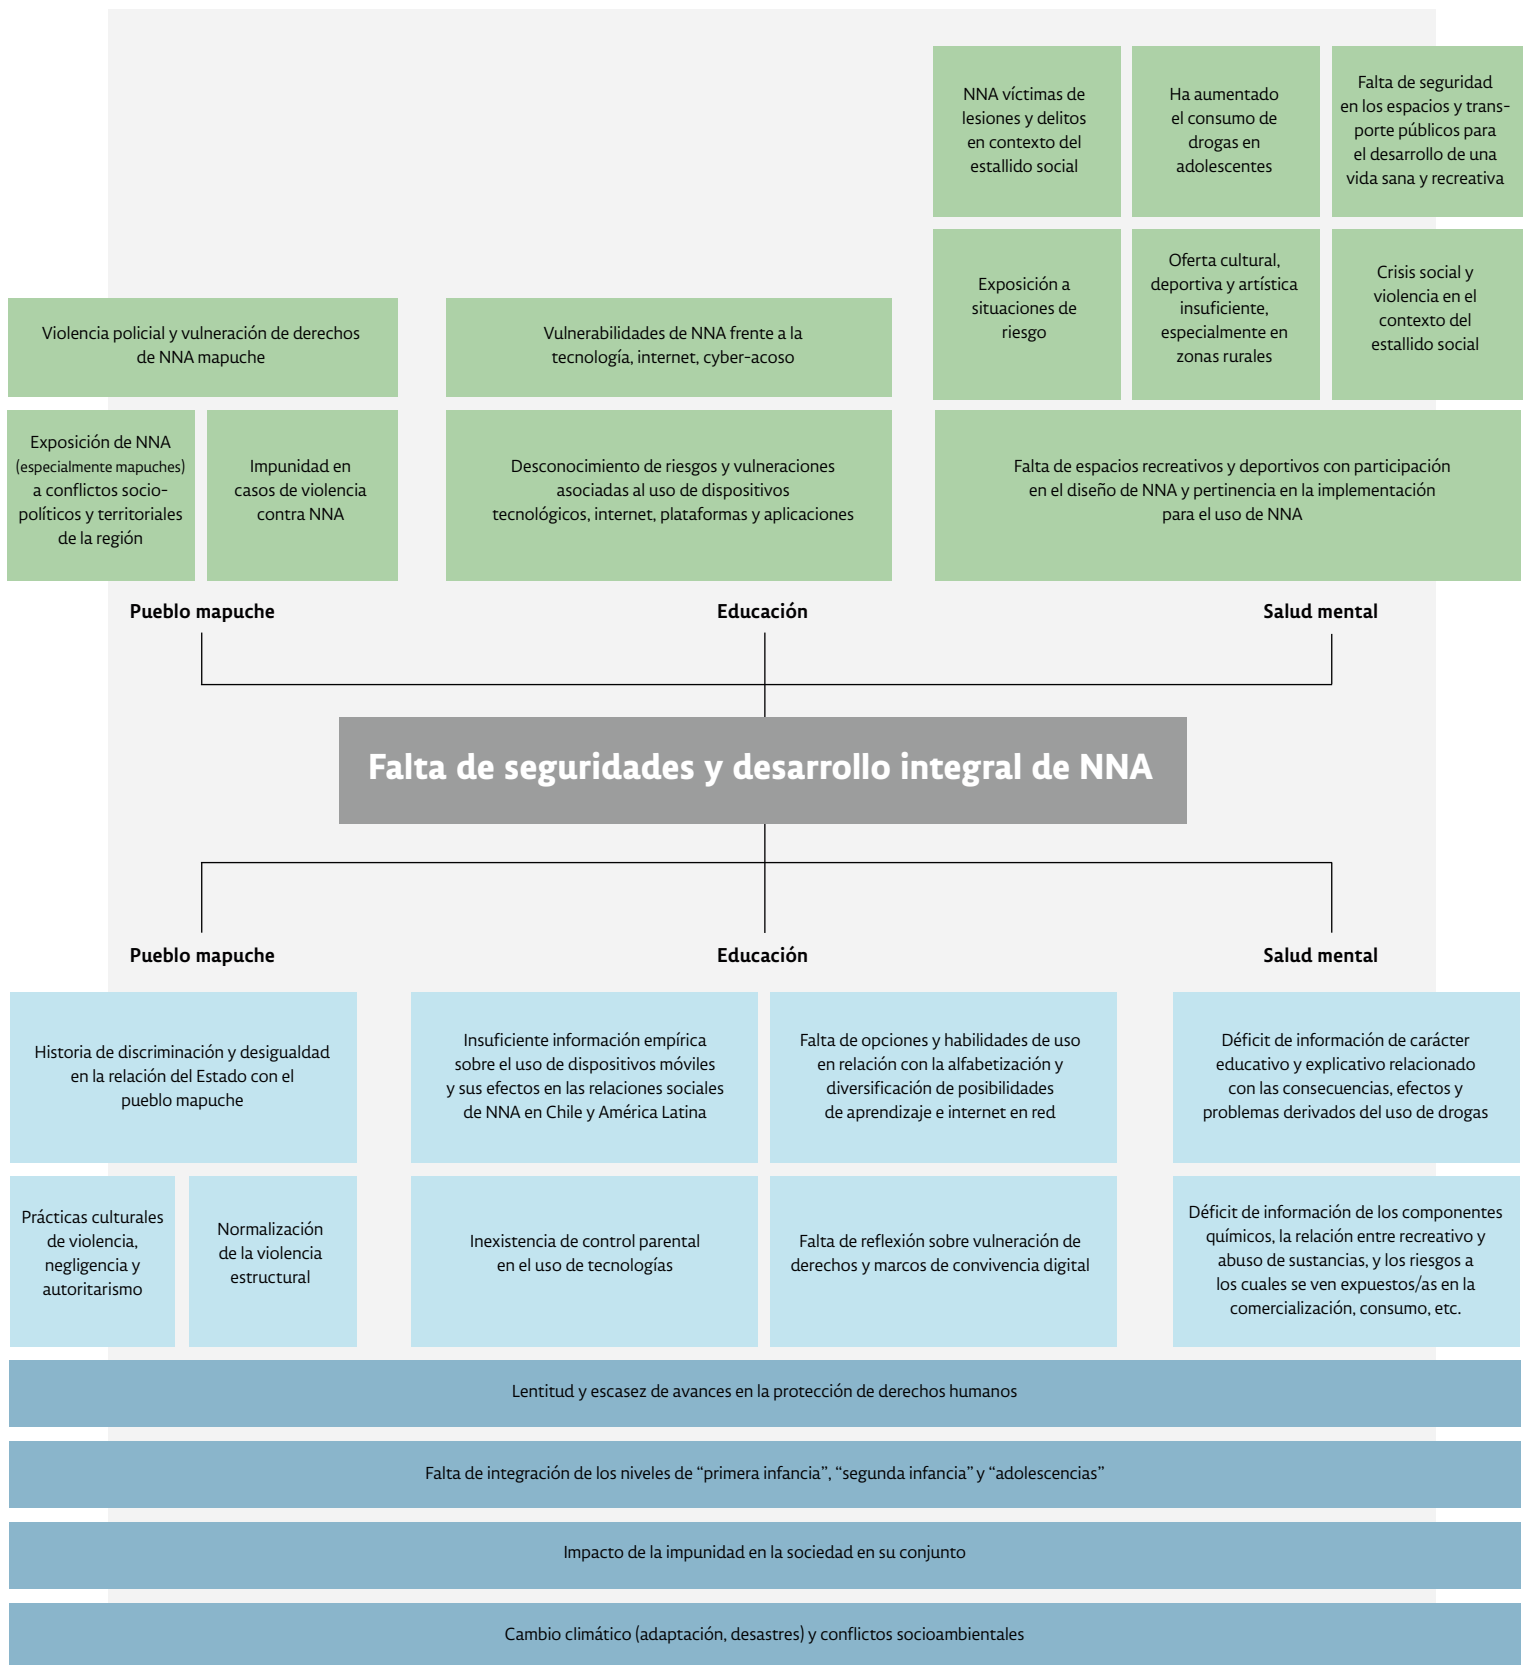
NNA víctimas de lesiones y delitos en contexto del estallido social

Ha aumentado el consumo de drogas en adolescentes

Falta de seguridad en los espacios y transporte públicos para el desarrollo de una vida sana y recreativa

Exposición a situaciones de riesgo

Oferta cultural, deportiva y artística insuficiente, especialmente en zonas rurales

Crisis social y violencia en el contexto del estallido social

Violencia policial y vulneración de derechos de NNA mapuche

Vulnerabilidades de NNA frente a la tecnología, internet, cyber-acoso

Exposición de NNA (especialmente mapuches) a conflictos socio-políticos y territoriales de la región

Impunidad en casos de violencia contra NNA

Desconocimiento de riesgos y vulneraciones asociadas al uso de dispositivos tecnológicos, internet, plataformas y aplicaciones

Falta de espacios recreativos y deportivos con participación en el diseño de NNA y pertinencia en la implementación para el uso de NNA

Pueblo mapuche

Educación

Salud mental

Falta de seguridades y desarrollo integral de NNA

Pueblo mapuche

Educación

Salud mental

Historia de discriminación y desigualdad en la relación del Estado con el pueblo mapuche

Insuficiente información empírica sobre el uso de dispositivos móviles y sus efectos en las relaciones sociales de NNA en Chile y América Latina

Falta de opciones y habilidades de uso en relación con la alfabetización y diversificación de posibilidades de aprendizaje e internet en red

Déficit de información de carácter educativo y explicativo relacionado con las consecuencias, efectos y problemas derivados del uso de drogas

Prácticas culturales de violencia, negligencia y autoritarismo

Normalización de la violencia estructural

Inexistencia de control parental en el uso de tecnologías

Falta de reflexión sobre vulneración de derechos y marcos de convivencia digital

Déficit de información de los componentes químicos, la relación entre recreativo y abuso de sustancias, y los riesgos a los cuales se ven expuestos/as en la comercialización, consumo, etc.

Lentitud y escasez de avances en la protección de derechos humanos

Falta de integración de los niveles de “primera infancia”, “segunda infancia” y “adolescencias”

Impacto de la impunidad en la sociedad en su conjunto

Cambio climático (adaptación, desastres) y conflictos socioambientales